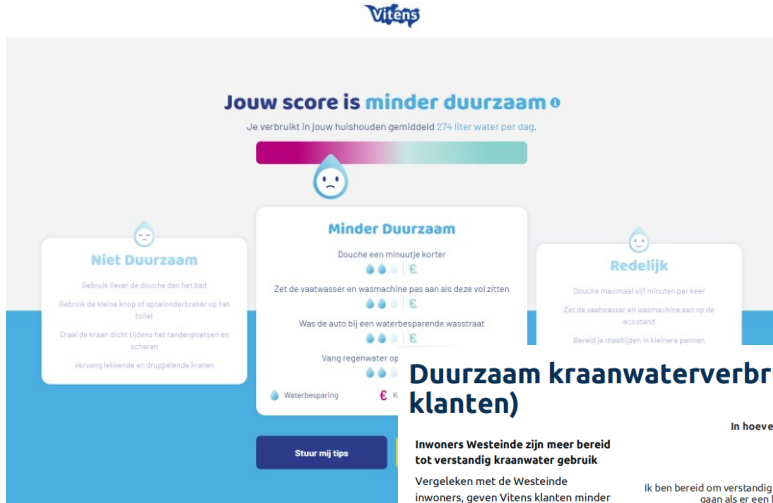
Vitens

Jouw score is minder duurzaam

Je verbruikt in jouw huishouden gemiddeld 274 liter water per dag.

Niet Duurzaam

Gebruik liever de douche dan het bad

Gebruik de kleine knop of spoelonderbreker op het toilet

Draai de kraan dicht tijdens het tandenpoetsen en scheren

Vervang lekkende en druppelende kranen

Minder Duurzaam

Douche een minuutje korter

€

Zet de vaatwasser en wasmachine pas aan als deze vol zitten

€

Was de auto bij een waterbesparende wasstraat

€

Vang regenwater op

Waterbesparing

€ K

Redelijk

Douche maximaal vijf minuten per keer

Zet de vaatwasser en wasmachine aan op de ecostand

Bereid je maaltijden in kleinere pannen

Stuur mij tips

Duurzaam kraanwaterverbr

klanten)

Inwoners Westeinde zijn meer bereid tot verstandig kraanwater gebruik

Vergeleken met de Westeinde inwoners, geven Vitens klanten minder

In hoeve

Ik ben bereid om verstandig

gaan als er een